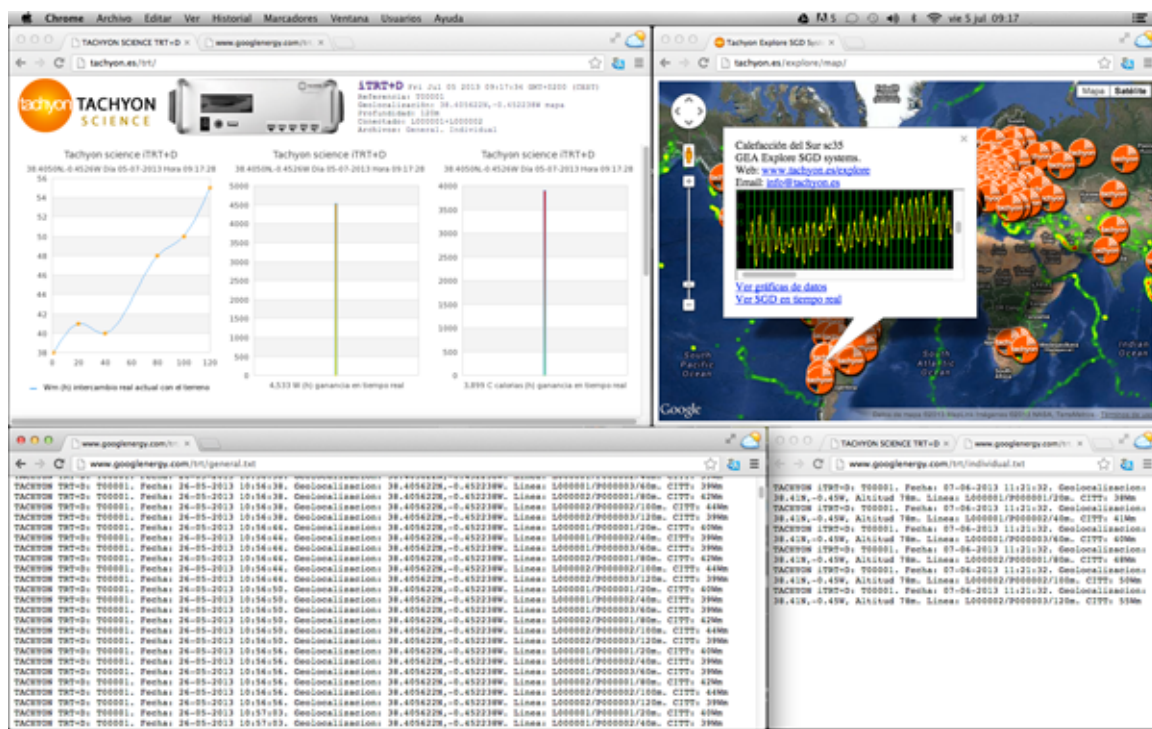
Chrome Archivo Editar Ver Historial Marcadores Ventana Usuarios Ayuda
vie 5 jul 09:17

TACHYON SCIENCE TRT+D × www.googlenergy.com/trt/ ×
tachyon.es/trt/

TACHYON SCIENCE

iTRT+D Fri Jul 05 2013 09:17:34 GMT+0200 (CEST)
Referencia: T00001
Geolocalización: 38.405622N,-0.452238W mapa
Profundidad: 120m
Conectado: L000001+L000002
Archivos: General, Individual

Tachyon science iTRT+D
38.4050N,-0.4526W Día 05-07-2013 Hora 09:17:28
Wm (h) intercambio real actual con el terreno

Tachyon science iTRT+D
38.4050N,-0.4526W Día 05-07-2013 Hora 09:17:28
4,533 W (h) ganancia en tiempo real

Tachyon science iTRT+D
38.4050N,-0.4526W Día 05-07-2013 Hora 09:17:28
3,899 C calorías (h) ganancia en tiempo real

Tachyon Explore SGD Sys ×
tachyon.es/explore/map/
Mapa Satélite
Calefacción del Sur sc35
GEA Explore SGD systems.
Web: www.tachyon.es/explore
Email: info@tachyon.es
Ver gráficas de datos
Ver SGD en tiempo real
South Pacific Ocean
South Atlantic Ocean
Indian Ocean
Google

www.googlenergy.com/trt/ ×
www.googlenergy.com/trt/general.txt
TACHYON TRT+D: T00001. Fecha: 26-05-2013 10:56:38. Geolocalizacion: 38.405622N,-0.452238W. Lineas: L000002/P000003/40m. CITT: 62Wm
TACHYON TRT+D: T00001. Fecha: 26-05-2013 10:56:38. Geolocalizacion: 38.405622N,-0.452238W. Lineas: L000001/P000001/80m. CITT: 62Wm
TACHYON TRT+D: T00001. Fecha: 26-05-2013 10:56:44. Geolocalizacion: 38.405622N,-0.452238W. Lineas: L000001/P000001/20m. CITT: 60Wm
TACHYON TRT+D: T00001. Fecha: 26-05-2013 10:56:50. Geolocalizacion: 38.405622N,-0.452238W. Lineas: L000002/P000002/100m. CITT: 44Wm
TACHYON TRT+D: T00001. Fecha: 26-05-2013 10:56:56. Geolocalizacion: 38.405622N,-0.452238W. Lineas: L000002/P000003/120m. CITT: 39Wm
TACHYON TRT+D: T00001. Fecha: 26-05-2013 10:57:03. Geolocalizacion: 38.405622N,-0.452238W. Lineas: L000001/P000002/40m. CITT: 39Wm

TACHYON SCIENCE TRT+D × www.googlenergy.com/trt/ ×
www.googlenergy.com/trt/individual.txt
TACHYON iTRT+D: T00001. Fecha: 07-06-2013 11:21:32. Geolocalizacion: 38.41N,-0.45W, Altitud 78m. Lineas: L000001/P000001/20m. CITT: 38Wm
TACHYON iTRT+D: T00001. Fecha: 07-06-2013 11:21:32. Geolocalizacion: 38.41N,-0.45W, Altitud 78m. Lineas: L000001/P000002/40m. CITT: 41Wm
TACHYON iTRT+D: T00001. Fecha: 07-06-2013 11:21:32. Geolocalizacion: 38.41N,-0.45W, Altitud 78m. Lineas: L000001/P000003/60m. CITT: 40Wm
TACHYON iTRT+D: T00001. Fecha: 07-06-2013 11:21:32. Geolocalizacion: 38.41N,-0.45W, Altitud 78m. Lineas: L000002/P000001/80m. CITT: 48Wm
TACHYON iTRT+D: T00001. Fecha: 07-06-2013 11:21:32. Geolocalizacion: 38.41N,-0.45W, Altitud 78m. Lineas: L000002/P000002/100m. CITT: 50Wm
TACHYON iTRT+D: T00001. Fecha: 07-06-2013 11:21:32. Geolocalizacion: 38.41N,-0.45W, Altitud 78m. Lineas: L000002/P000003/120m. CITT: 55Wm